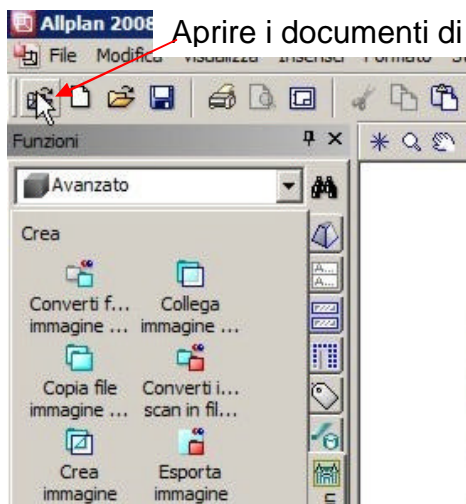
Allplan 2008

Aprire i documenti di

File Modifica Visualizza Inserisci Formato

Funzioni

Avanzato

Crea

Converti f... immagine ...

Collega immagine ...

Copia file immagine ...

Converti i... scan in fil...

Crea immagine

Esporta immagine